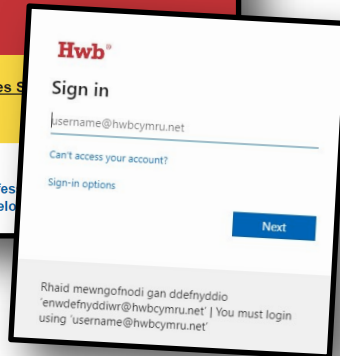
es S

es
elo

Hwb®

Sign in

username@hwbcymru.net

Can't access your account?

Sign-in options

Next

Rhaid mewngofnodi gan ddefnyddio 'enwdefnyddiwr@hwbcymru.net' | You must login using 'username@hwbcymru.net'